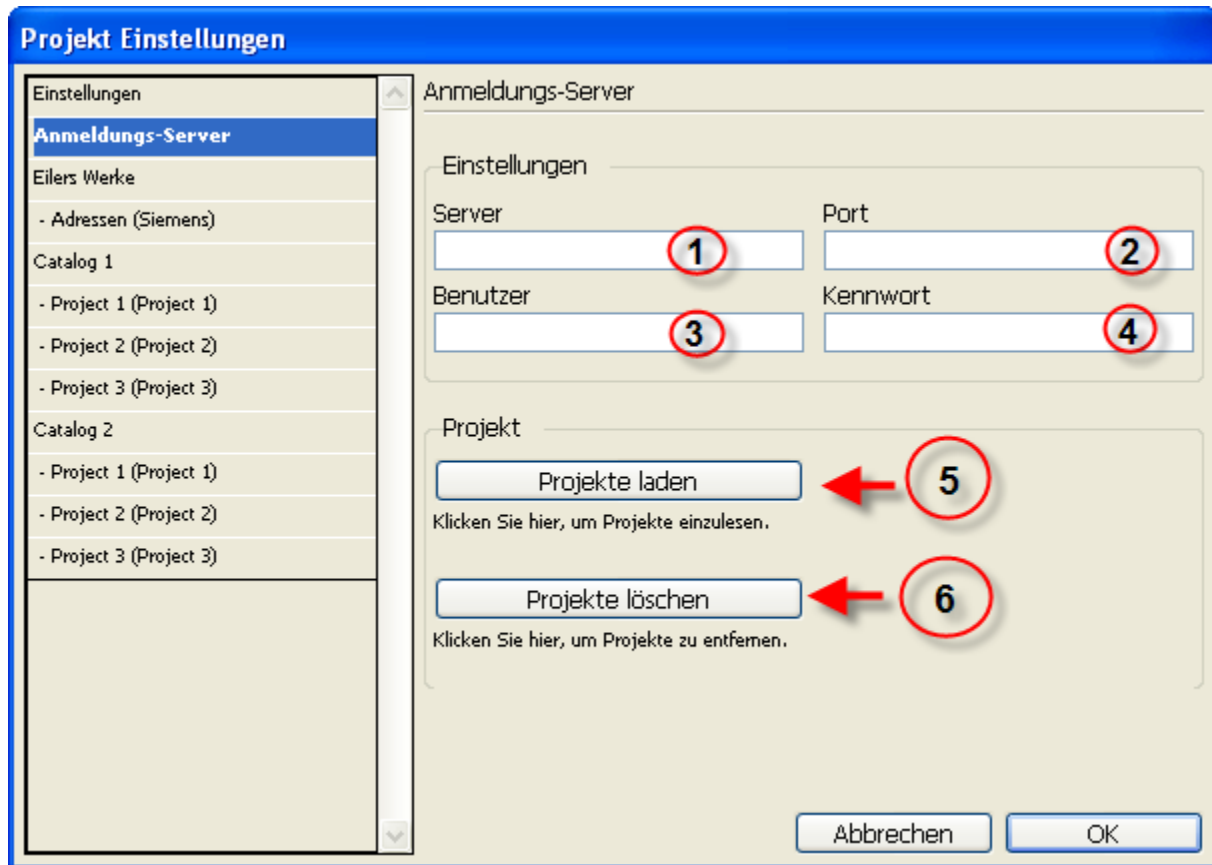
Projekt Einstellungen

Einstellungen
Anmeldungs-Server
Eilers Werke
- Adressen (Siemens)
Catalog 1
- Project 1 (Project 1)
- Project 2 (Project 2)
- Project 3 (Project 3)
Catalog 2
- Project 1 (Project 1)
- Project 2 (Project 2)
- Project 3 (Project 3)

Anmeldungs-Server

Einstellungen

Server
1
Port
2
Benutzer
3
Kennwort
4

Projekt

Projekte laden
5
Klicken Sie hier, um Projekte einzulesen.

Projekte löschen
6
Klicken Sie hier, um Projekte zu entfernen.

Abbrechen
OK